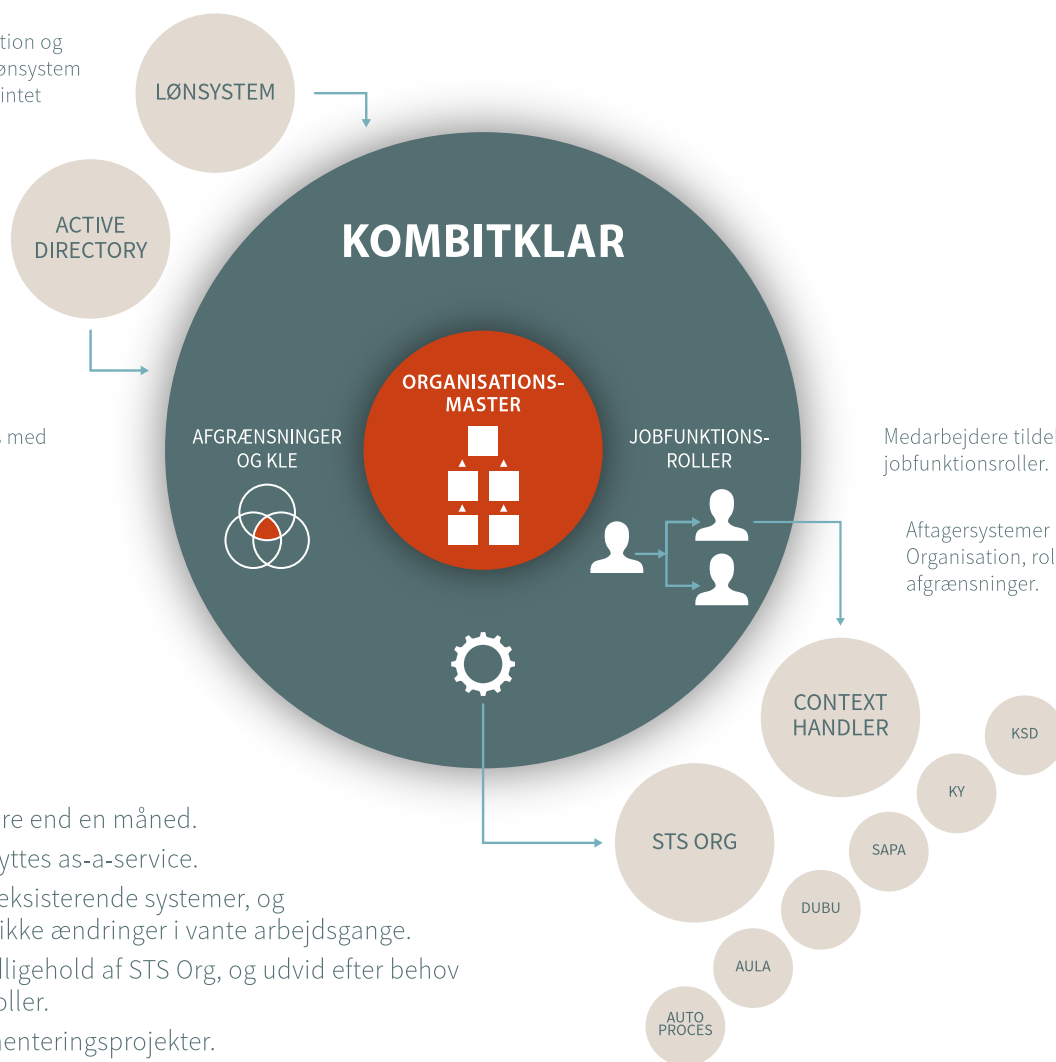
tion og
ønsystem
intet

LØNSYSTEM

ACTIVE DIRECTORY

KOMBITKLAR

ORGANISATIONS-MASTER

AFGRÆNSNINGER OG KLE

JOBFUNKTIONS-ROLLER

med

Medarbejdere tildel
jobfunktionsroller.

Aftagersystemer
Organisation, rol
afgrænsninger.

CONTEXT HANDLER

KSD

KY

SAPA

DUBU

AULA

AUTO PROCES

STS ORG

re end en måned.

yttes as-a-service.

eksisterende systemer, og
ikke ændringer i vante arbejdsgange.

lligehold af STS Org, og udvid efter behov
oller.

menteringsprojekter.